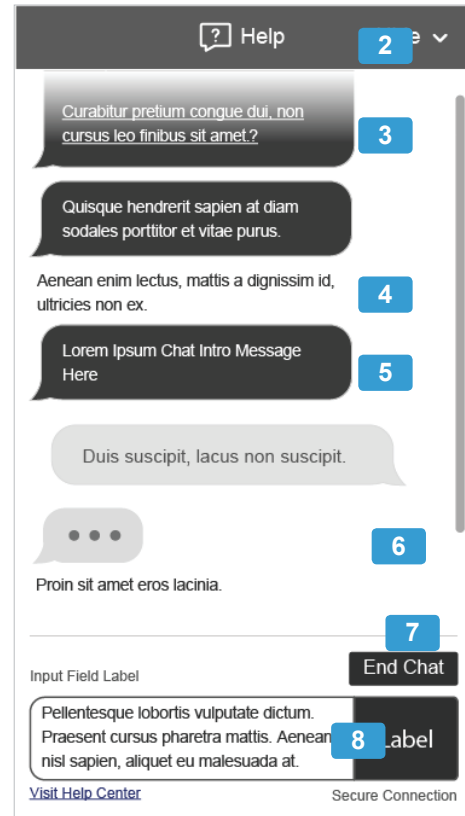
Help

2

e

Curabitur pretium congue dui, non cursus leo finibus sit amet.?

3

Quisque hendrerit sapien at diam sodales porttitor et vitae purus.

Aenean enim lectus, mattis a dignissim id, ultricies non ex.

4

Lorem Ipsum Chat Intro Message Here

5

Duis suscipit, lacus non suscipit.

6

Proin sit amet eros lacinia.

7

End Chat

Input Field Label

Pellentesque lobortis vulputate dictum. Praesent cursus pharetra mattis. Aenean nisl sapien, aliquet eu malesuada at.

8

Label

Visit Help Center

Secure Connection